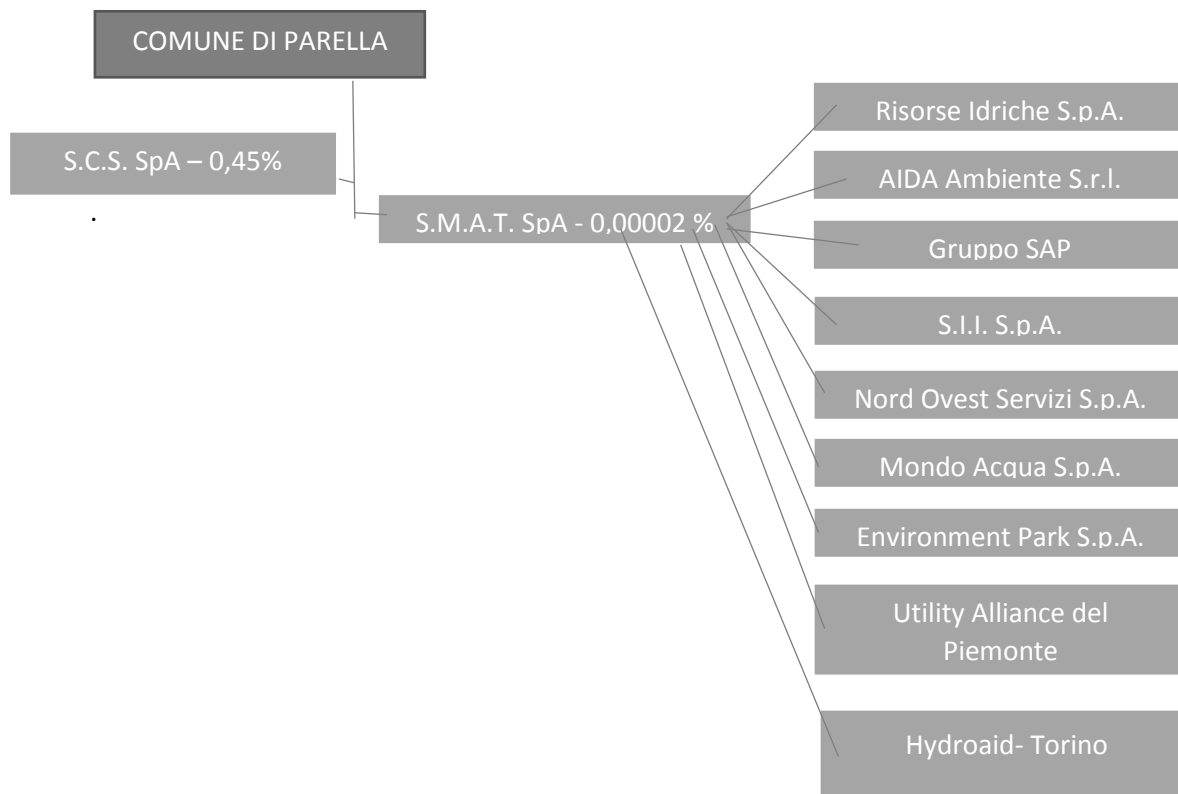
COMUNE DI PARELLA

S.C.S. SpA – 0,45%

.

S.M.A.T. SpA - 0,00002 %

Risorse Idriche S.p.A.

AIDA Ambiente S.r.l.

Gruppo SAP

S.I.I. S.p.A.

Nord Ovest Servizi S.p.A.

Mondo Acqua S.p.A.

Environment Park S.p.A.

Utility Alliance del Piemonte

Hydroaid- Torino